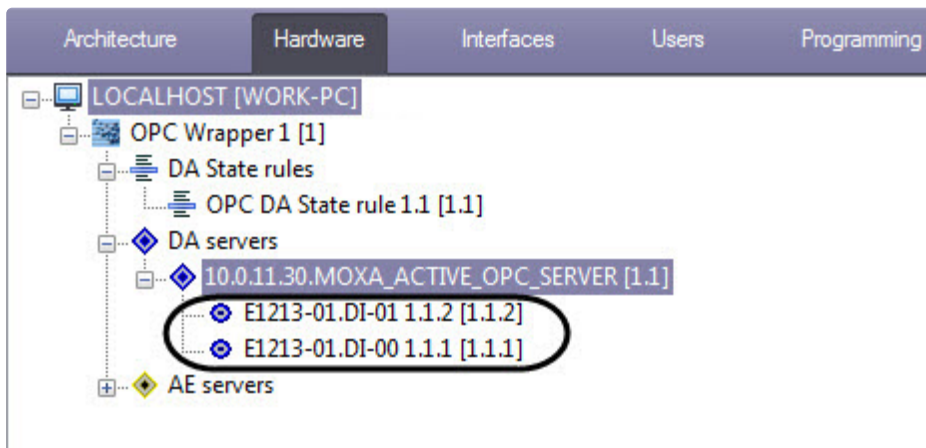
Architecture Hardware Interfaces Users Programming

LOCALHOST [WORK-PC]
OPC Wrapper 1 [1]
DA State rules
OPC DA State rule 1.1 [1.1]
DA servers
10.0.11.30.MOXA_ACTIVE_OPC_SERVER [1.1]
E1213-01.DI-01 1.1.2 [1.1.2]
E1213-01.DI-00 1.1.1 [1.1.1]
AE servers